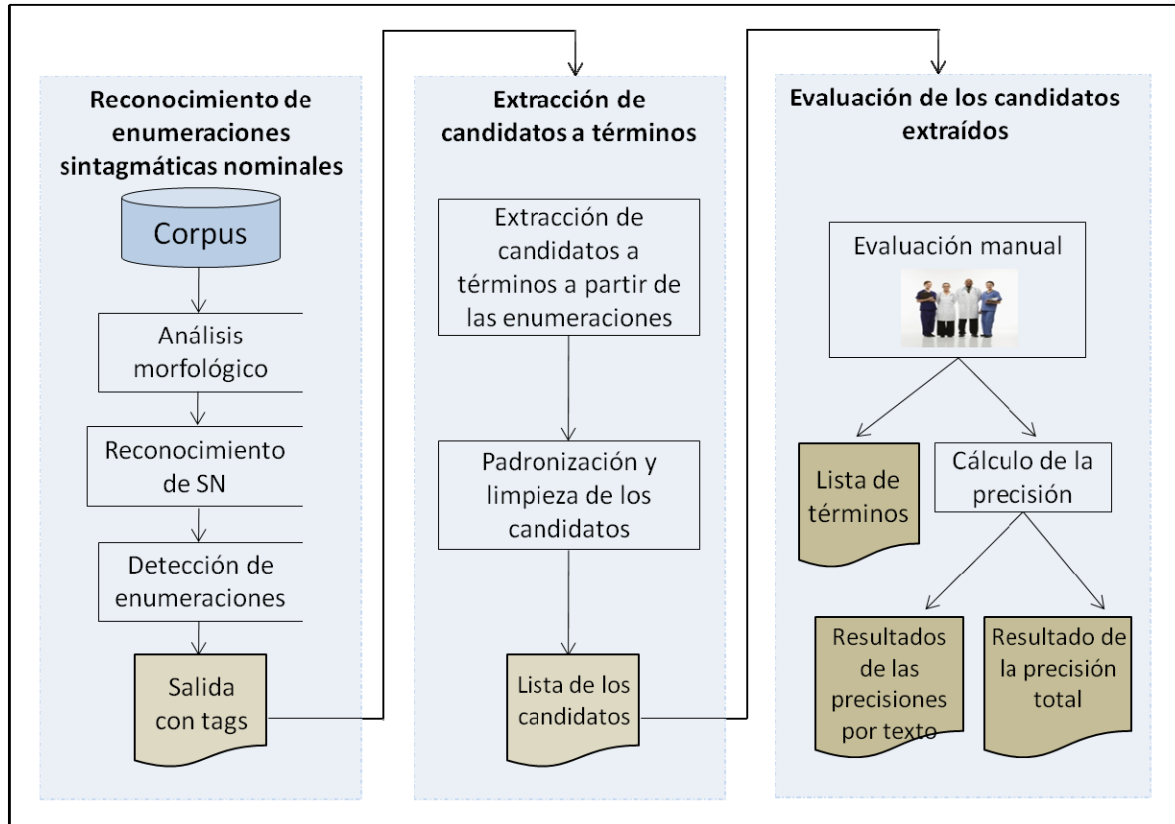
Reconocimiento de enumeraciones sintagmáticas nominales

Corpus

Análisis morfológico

Reconocimiento de SN

Detección de enumeraciones

Salida con tags

Extracción de candidatos a términos

Extracción de candidatos a términos a partir de las enumeraciones

Padronización y limpieza de los candidatos

Lista de los candidatos

Evaluación de los candidatos extraídos

Evaluación manual

Lista de términos

Cálculo de la precisión

Resultados de las precisiones por texto

Resultado de la precisión total